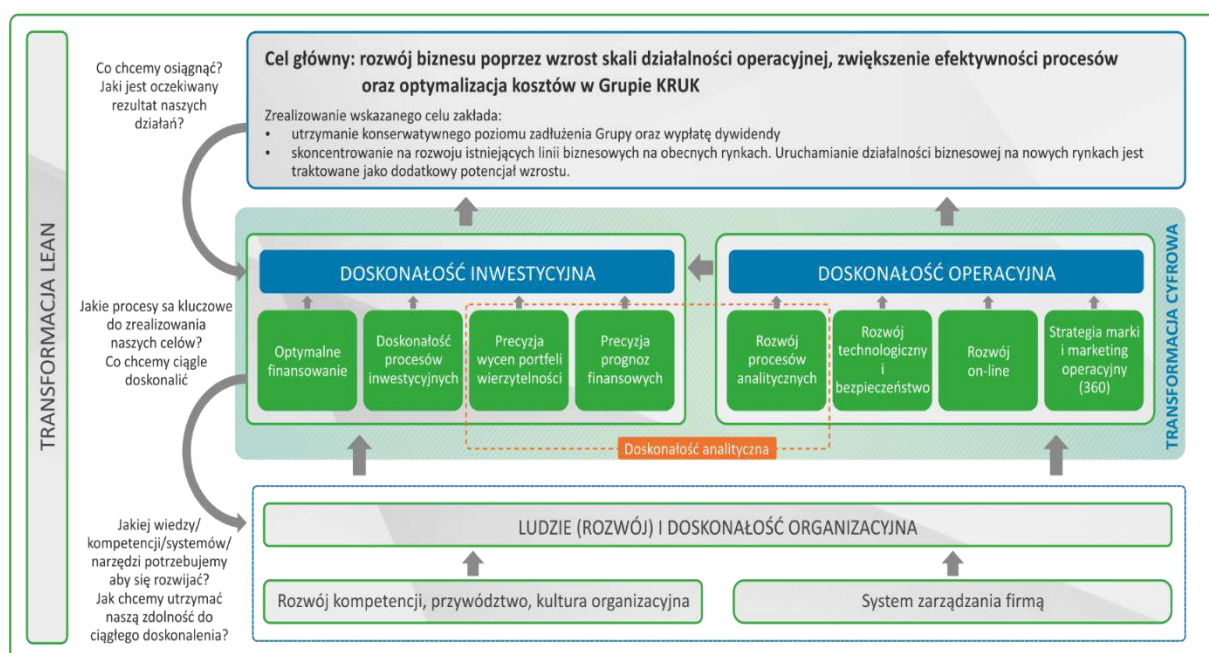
TRANSFORMACJA LEAN

Co chcemy osiągnąć? Jaki jest oczekiwany rezultat naszych działań?

Cel główny: rozwój biznesu poprzez wzrost skali działalności operacyjnej, zwiększenie efektywności procesów oraz optymalizacja kosztów w Grupie KRUK

Zrealizowanie wskazanego celu zakłada:
• utrzymanie konserwatywnego poziomu zadłużenia Grupy oraz wypłatę dywidendy
• skoncentrowanie na rozwoju istniejących linii biznesowych na obecnych rynkach. Uruchamianie działalności biznesowej na nowych rynkach jest traktowane jako dodatkowy potencjał wzrostu.

Jakie procesy są kluczowe do zrealizowania naszych celów? Co chcemy ciągle doskonalić

DOSKONAŁOŚĆ INWESTYCYJNA

Optymalne finansowanie

Doskonałość procesów inwestycyjnych

Precyzja wycen portfeli wierzytelności

Precyzja prognoz finansowych

DOSKONAŁOŚĆ OPERACYJNA

Rozwój procesów analitycznych

Rozwój technologiczny i bezpieczeństwo

Rozwój on-line

Strategia marki i marketing operacyjny (360)

Doskonałość analityczna

TRANSFORMACJA CYFROWA

Jakiej wiedzy/ kompetencji/systemów/ narzędzi potrzebujemy aby się rozwijać? Jak chcemy utrzymać naszą zdolność do ciągłego doskonalenia?

LUDZIE (ROZWÓJ) I DOSKONAŁOŚĆ ORGANIZACYJNA

Rozwój kompetencji, przywództwo, kultura organizacyjna

System zarządzania firmą